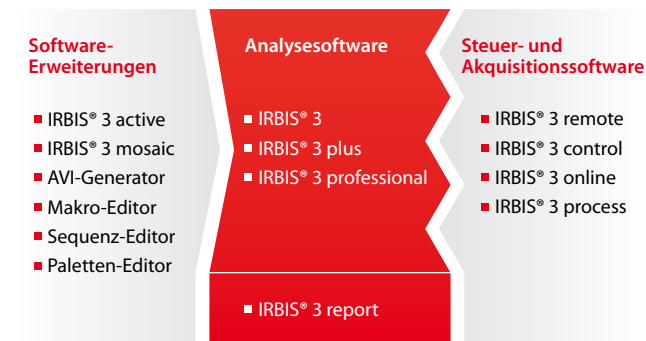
Software-Erweiterungen

IRBIS® 3 active
IRBIS® 3 mosaic
AVI-Generator
Makro-Editor
Sequenz-Editor
Paletten-Editor

Analysesoftware

IRBIS® 3
IRBIS® 3 plus
IRBIS® 3 professional

IRBIS® 3 report

Steuer- und Akquisitionssoftware

IRBIS® 3 remote
IRBIS® 3 control
IRBIS® 3 online
IRBIS® 3 process